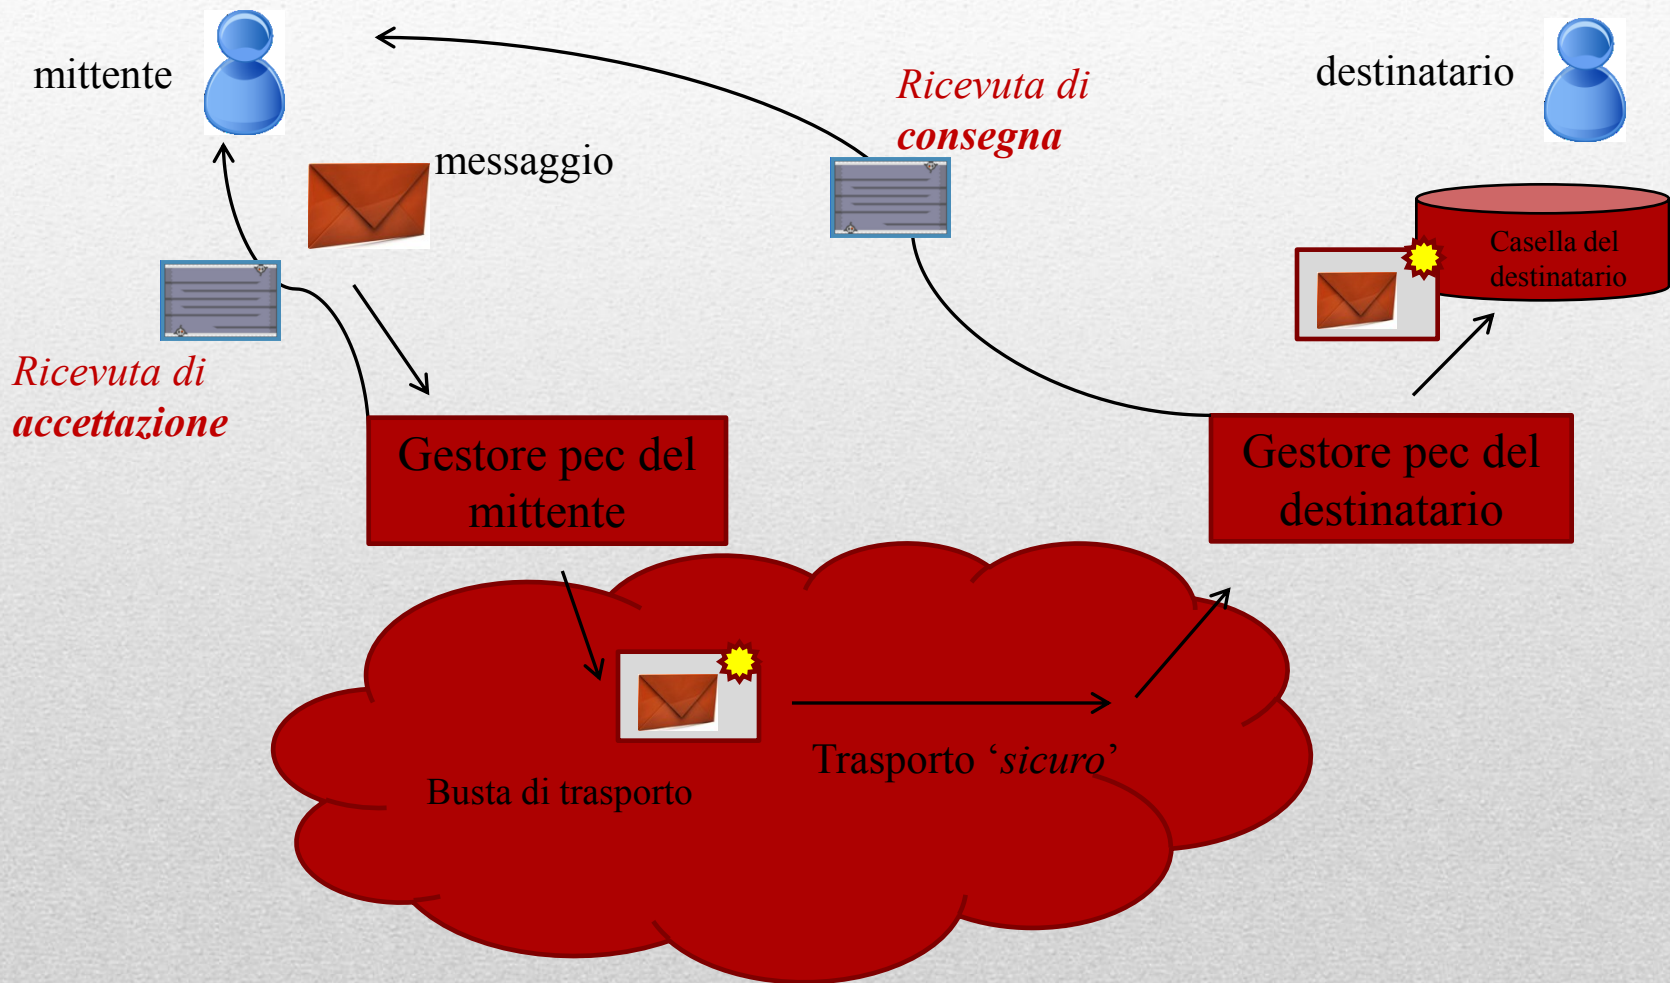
mittente

messaggio

Ricevuta di consegna

destinatario

Casella del destinatario

Ricevuta di accettazione

Gestore pec del mittente

Gestore pec del destinatario

Busta di trasporto

Trasporto ‘sicuro’